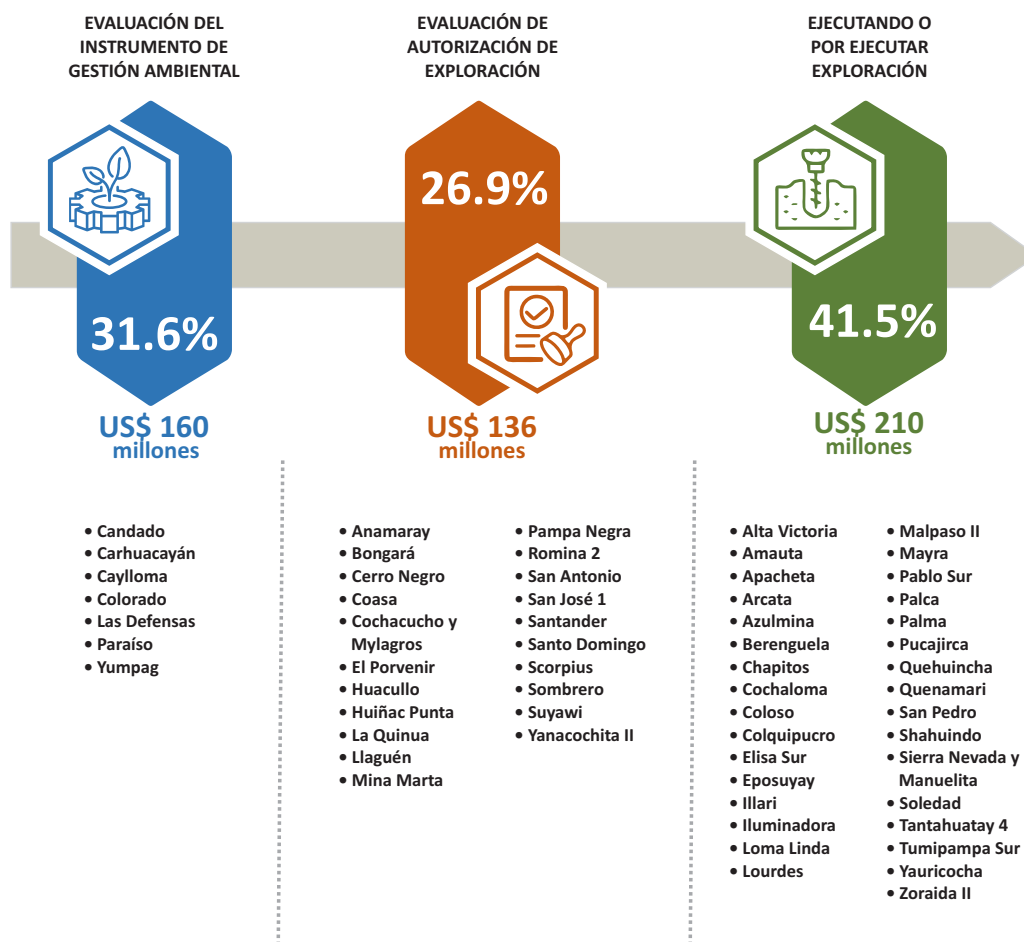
EVALUACIÓN DEL INSTRUMENTO DE GESTIÓN AMBIENTAL

31.6%

US$ 160 millones

• Candado
• Carhuacayán
• Caylloma
• Colorado
• Las Defensas
• Paraíso
• Yumpag

EVALUACIÓN DE AUTORIZACIÓN DE EXPLORACIÓN

26.9%

US$ 136 millones

• Anamaray
• Bongará
• Cerro Negro
• Coasa
• Cochacucho y Mylagros
• El Porvenir
• Huacullo
• Huiñac Punta
• La Quinua
• Llaguén
• Mina Marta

• Pampa Negra
• Romina 2
• San Antonio
• San José 1
• Santander
• Santo Domingo
• Scorpius
• Sombrero
• Suyawi
• Yanacochita II

EJECUTANDO O POR EJECUTAR EXPLORACIÓN

41.5%

US$ 210 millones

• Alta Victoria
• Amauta
• Apacheta
• Arcata
• Azulmina
• Berenguela
• Chapitos
• Cochaloma
• Coloso
• Colquipucro
• Elisa Sur
• Eposuyay
• Illari
• Iluminadora
• Loma Linda
• Lourdes

• Malpaso II
• Mayra
• Pablo Sur
• Palca
• Palma
• Pucajirca
• Quehuincha
• Quenamari
• San Pedro
• Shahuindo
• Sierra Nevada y Manuelita
• Soledad
• Tantahuatay 4
• Tumipampa Sur
• Yauricocha
• Zoraida II